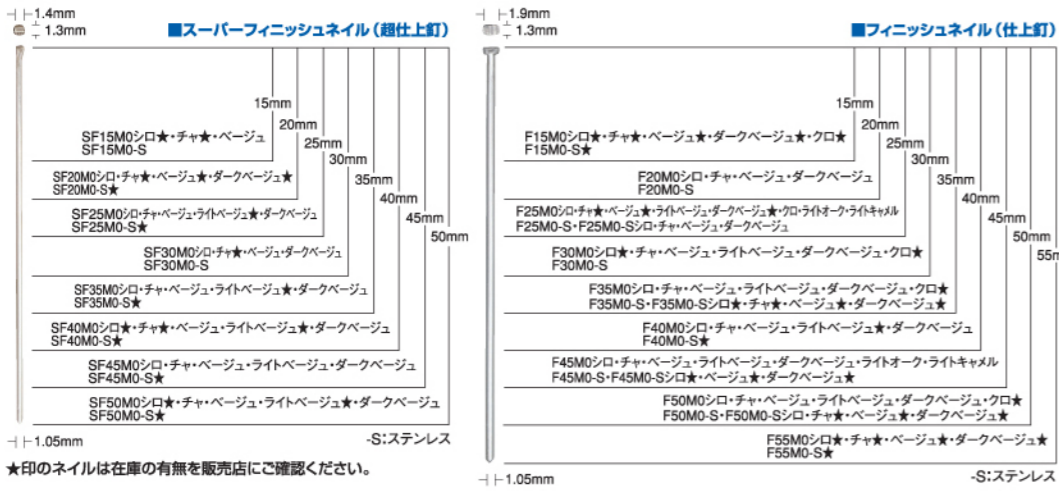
1.4mm
1.3mm
■スーパーフィニッシュネイル（超仕上釘）

15mm
20mm
25mm
30mm
35mm
40mm
45mm
50mm

SF15M0シロ★・チャ★・ベージュ
SF15M0-S

SF20M0シロ・チャ★・ベージュ★・ダークベージュ★
SF20M0-S★

SF25M0シロ・チャ・ベージュ・ライトベージュ★・ダークベージュ
SF25M0-S★

SF30M0シロ・チャ★・ベージュ・ダークベージュ
SF30M0-S

SF35M0シロ・チャ・ベージュ・ライトベージュ★・ダークベージュ
SF35M0-S★

SF40M0シロ★・チャ★・ベージュ・ライトベージュ★・ダークベージュ
SF40M0-S★

SF45M0シロ・チャ・ベージュ・ライトベージュ・ダークベージュ
SF45M0-S★

SF50M0シロ★・チャ・ベージュ・ライトベージュ★・ダークベージュ
SF50M0-S★

1.05mm
-S:ステンレス

★印のネイルは在庫の有無を販売店にご確認ください。

1.9mm
1.3mm
■フィニッシュネイル（仕上釘）

15mm
20mm
25mm
30mm
35mm
40mm
45mm
50mm
55mm

F15M0シロ★・チャ★・ベージュ★・ダークベージュ★・クロ★
F15M0-S★

F20M0シロ・チャ・ベージュ・ダークベージュ
F20M0-S

F25M0シロ・チャ★・ベージュ★・ライトベージュ・ダークベージュ★・クロ・ライトオーク・ライトキャメル
F25M0-S・F25M0-Sシロ・チャ・ベージュ・ダークベージュ

F30M0シロ★・チャ・ベージュ・ライトベージュ・ダークベージュ・クロ★
F30M0-S

F35M0シロ・チャ・ベージュ・ライトベージュ・ダークベージュ・クロ★
F35M0-S・F35M0-Sシロ★・チャ★・ベージュ★・ダークベージュ★

F40M0シロ・チャ・ベージュ・ライトベージュ★・ダークベージュ
F40M0-S★

F45M0シロ・チャ・ベージュ・ライトベージュ・ダークベージュ・ライトオーク・ライトキャメル
F45M0-S・F45M0-Sシロ★・ベージュ★・ダークベージュ★

F50M0シロ・チャ・ベージュ・ライトベージュ・ダークベージュ・クロ★
F50M0-S・F50M0-Sシロ・チャ★・ベージュ★・ダークベージュ★

F55M0シロ★・チャ★・ベージュ★・ダークベージュ★
F55M0-S★

1.05mm
-S:ステンレス